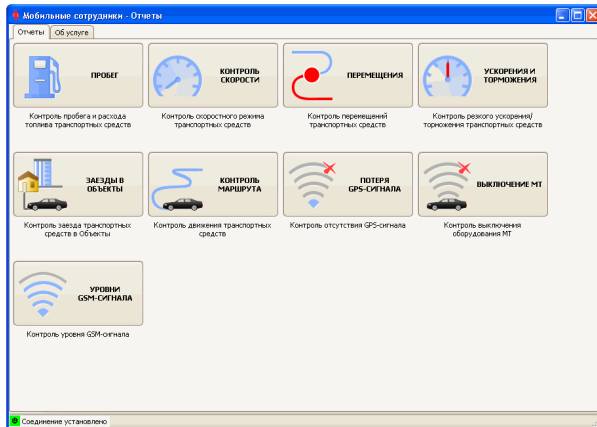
Мобильные сотрудники - Отчеты

Отчеты | Об услуге

ПРОБЕГ
Контроль пробега и расхода топлива транспортных средств

КОНТРОЛЬ СКОРОСТИ
Контроль скоростного режима транспортных средств

ПЕРЕМЕЩЕНИЯ
Контроль перемещений транспортных средств

УСКОРЕНИЯ И ТОРМОЖЕНИЯ
Контроль резкого ускорения/торможения транспортных средств

ЗАЕЗДЫ В ОБЪЕКТЫ
Контроль заезда транспортных средств в Объекты

КОНТРОЛЬ МАРШРУТА
Контроль движения транспортных средств

ПОТЕРЯ GPS-СИГНАЛА
Контроль отсутствия GPS-сигнала

ВЫКЛЮЧЕНИЕ МТ
Контроль выключения оборудования МТ

УРОВНИ GSM-СИГНАЛА
Контроль уровня GSM-сигнала

Соединение установлено